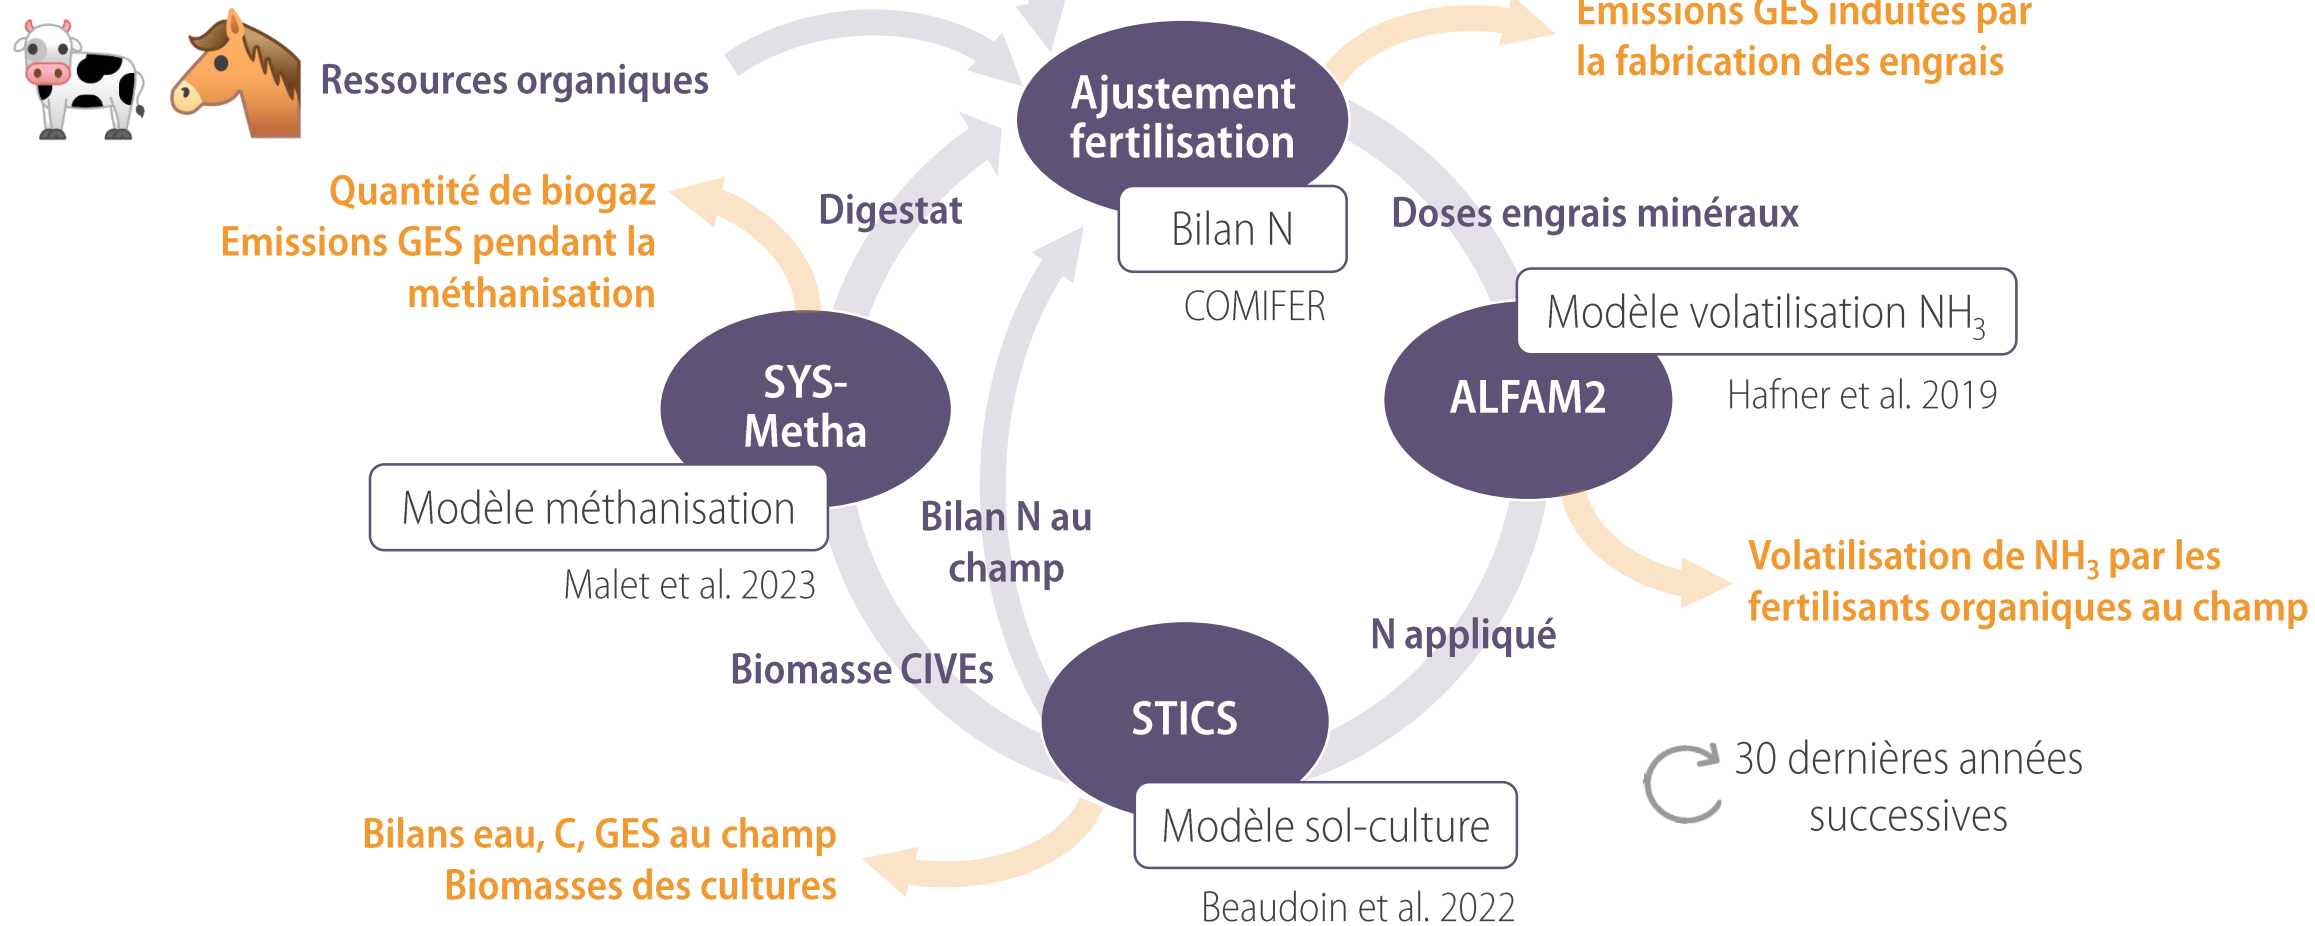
Ressources organiques

Emissions GES induites par la fabrication des engrais

Ajustement fertilisation

Bilan N

COMIFER

Quantité de biogaz
Emissions GES pendant la méthanisation

Digestat

Doses engrais minéraux

Modèle volatilisation $NH_3$

Hafner et al. 2019

SYS-Metha

ALFAM2

Modèle méthanisation

Malet et al. 2023

Bilan N au champ

Volatilisation de $NH_3$ par les fertilisants organiques au champ

N appliqué

Biomasse CIVEs

STICS

30 dernières années successives

Bilans eau, C, GES au champ
Biomasses des cultures

Modèle sol-culture

Beaudoin et al. 2022